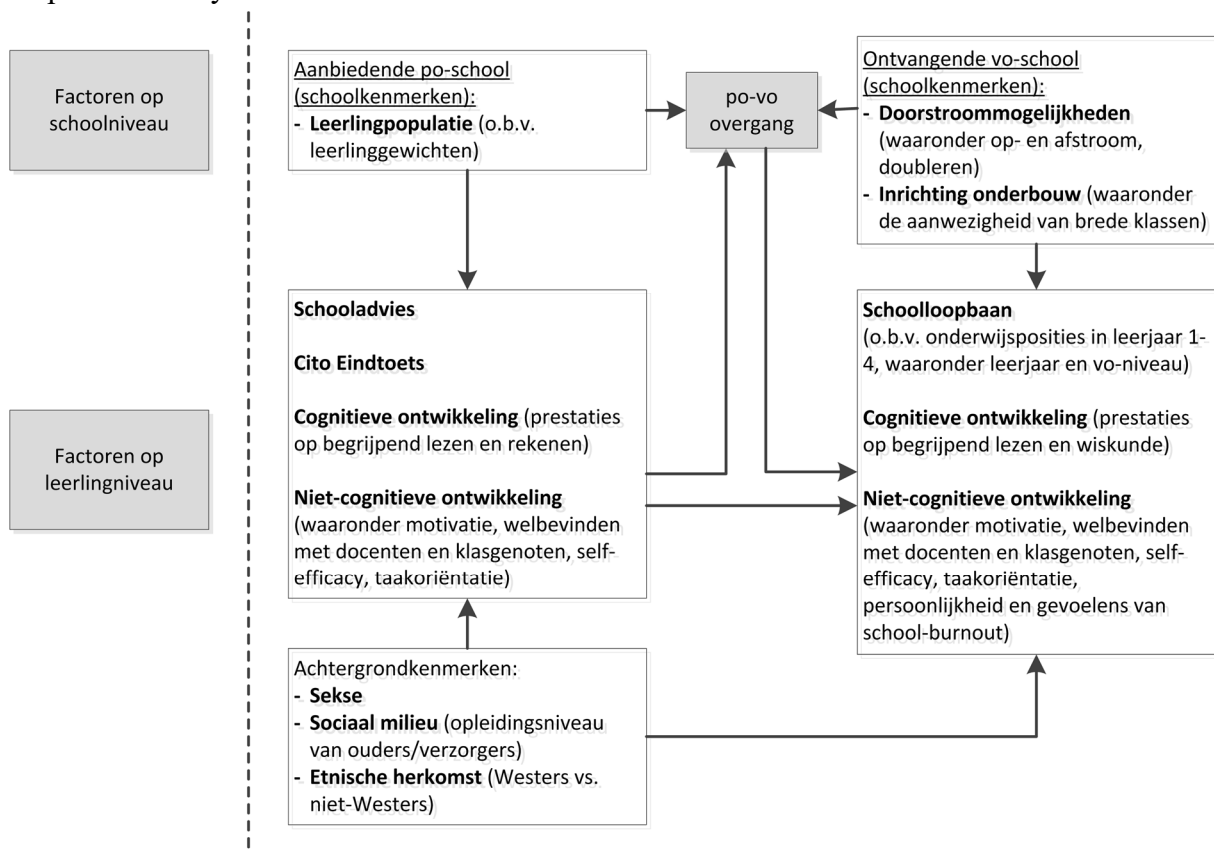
Factoren op schoolniveau

Factoren op leerlingniveau

Aanbiedende po-school (schoolkenmerken):
- **Leerlingpopulatie** (o.b.v. leerlinggewichten)

po-vo overgang

Ontvangende vo-school (schoolkenmerken):
- **Doorstroommogelijkheden** (waaronder op- en afstroom, doubleren)
- **Inrichting onderbouw** (waaronder de aanwezigheid van brede klassen)

**Schooladvies**

**Cito Eindtoets**

**Cognitieve ontwikkeling** (prestaties op begrijpend lezen en rekenen)

**Niet-cognitieve ontwikkeling** (waaronder motivatie, welbevinden met docenten en klasgenoten, self-efficacy, taakoriëntatie)

**Schoolloopbaan** (o.b.v. onderwijsposities in leerjaar 1-4, waaronder leerjaar en vo-niveau)

**Cognitieve ontwikkeling** (prestaties op begrijpend lezen en wiskunde)

**Niet-cognitieve ontwikkeling** (waaronder motivatie, welbevinden met docenten en klasgenoten, self-efficacy, taakoriëntatie, persoonlijkheid en gevoelens van school-burnout)

Achtergrondkenmerken:
- **Sekse**
- **Sociaal milieu** (opleidingsniveau van ouders/verzorgers)
- **Etnische herkomst** (Westers vs. niet-Westers)